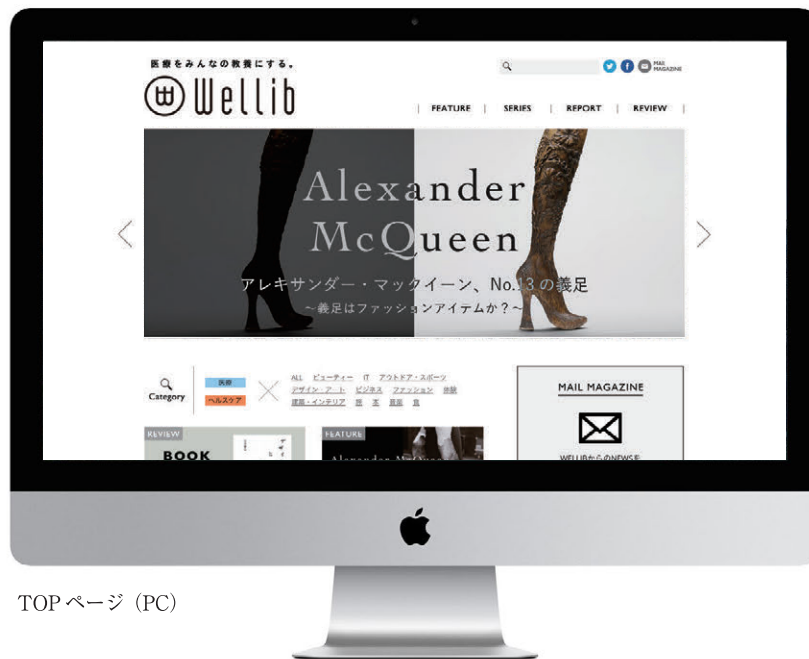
医療をみんなの教養にする。

Wellib

MAIL MAGAZINE

| FEATURE | SERIES | REPORT | REVIEW |

Alexander McQueen

アレキサンダー・マックイーン、No.13の義足

〜義足はファッションアイテムか？〜

Category

医療

ヘルスケア

ALL ビューティー IT アウトドア・スポーツ

デザイン・アート ビジネス ファッション 旅

建築・インテリア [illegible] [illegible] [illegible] 食

MAIL MAGAZINE

WELLIBからのNEWSを

REVIEW

BOOK

FEATURE

Alexander McQueen

TOP ページ（PC）